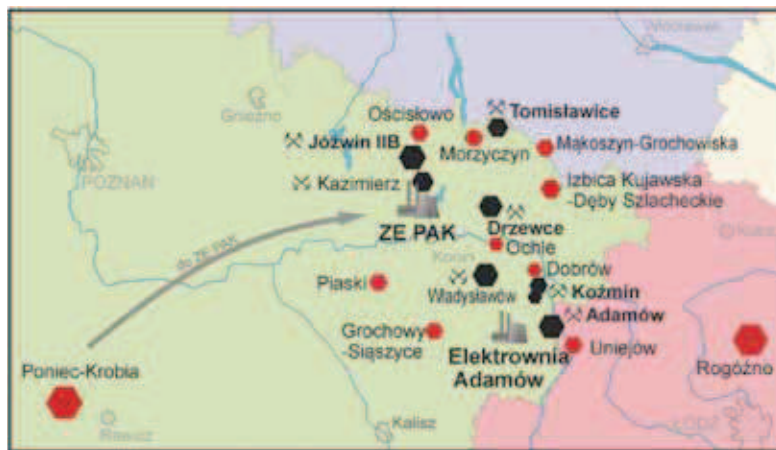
Włocławek
Gniezno
Ościsłowo
Tomisławice
Jóźwin IIB
Morzyczyn
Mąkoszyn-Grochowiska
POZNAŃ
Kazimierz
Izbica Kujawska -Dęby Szlacheckie
do ZE PAK
Drzewce
ZE PAK
Ochle
Konin
Dobrów
Piaski
Władysławów
Koźmin
Adamów
Grochowy -Siąszyce
Uniejów
Elektrownia Adamów
Poniec-Krobia
Rogóźno
Leszno
Kalisz
Łódź